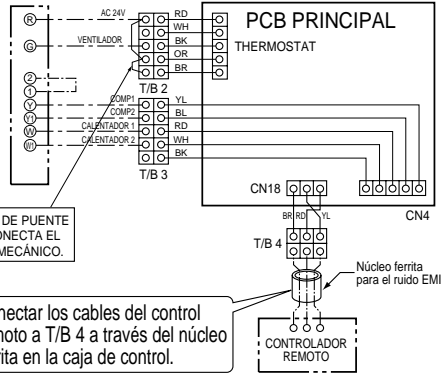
R
G
2
1
Y
Y1
W
W1
AC 24V
VENTILADOR
COMP1
COMP2
CALENTADOR 1
CALENTADOR 2
RD
WH
BK
OR
BR
T/B 2
YL
BL
RD
WH
BK
T/B 3
PCB PRINCIPAL
THERMOSTAT
CN18
CN4
BR RD YL
T/B 4
Núcleo ferrita para el ruido EMI
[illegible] DE PUENTE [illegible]NECTA EL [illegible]MECÁNICO.
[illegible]nectar los cables del control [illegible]moto a T/B 4 a través del núcleo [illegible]ita en la caja de control.
CONTROLADOR REMOTO